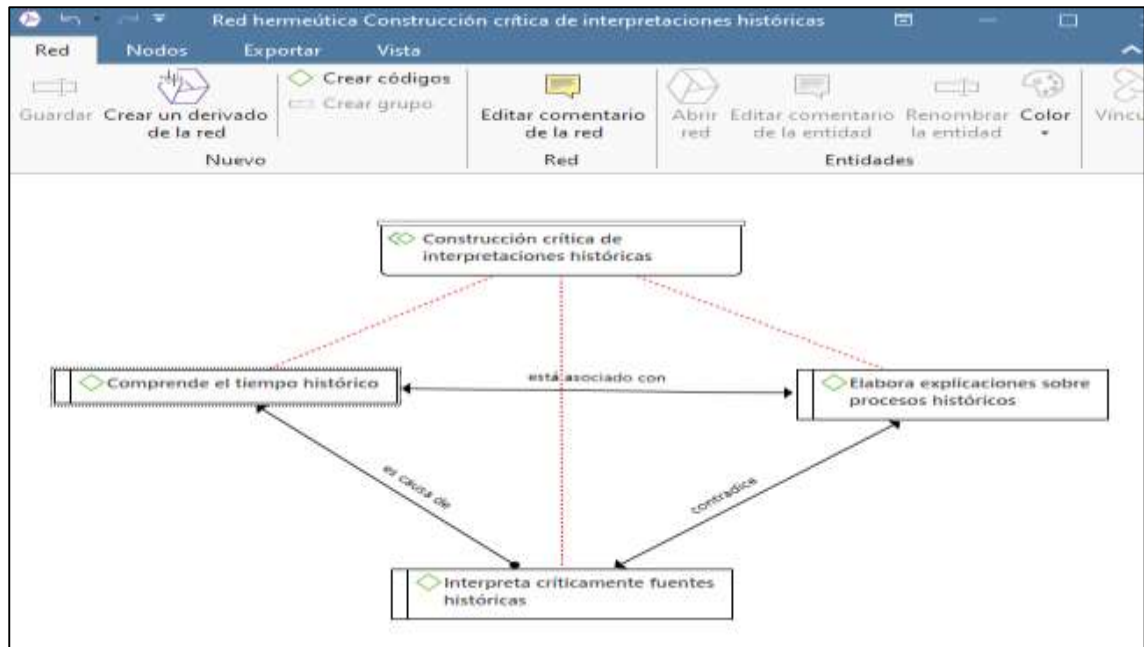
Red hermeútica Construcción crítica de interpretaciones históricas

Red Nodos Exportar Vista

Guardar Crear un derivado de la red

Crear códigos
Crear grupo

Nuevo

Editar comentario de la red

Red

Abrir red Editar comentario de la entidad Renombrar la entidad Color

Entidades

Vincu

Construcción crítica de interpretaciones históricas

Comprende el tiempo histórico

está asociado con

Elabora explicaciones sobre procesos históricos

es causa de

contradice

Interpreta críticamente fuentes históricas